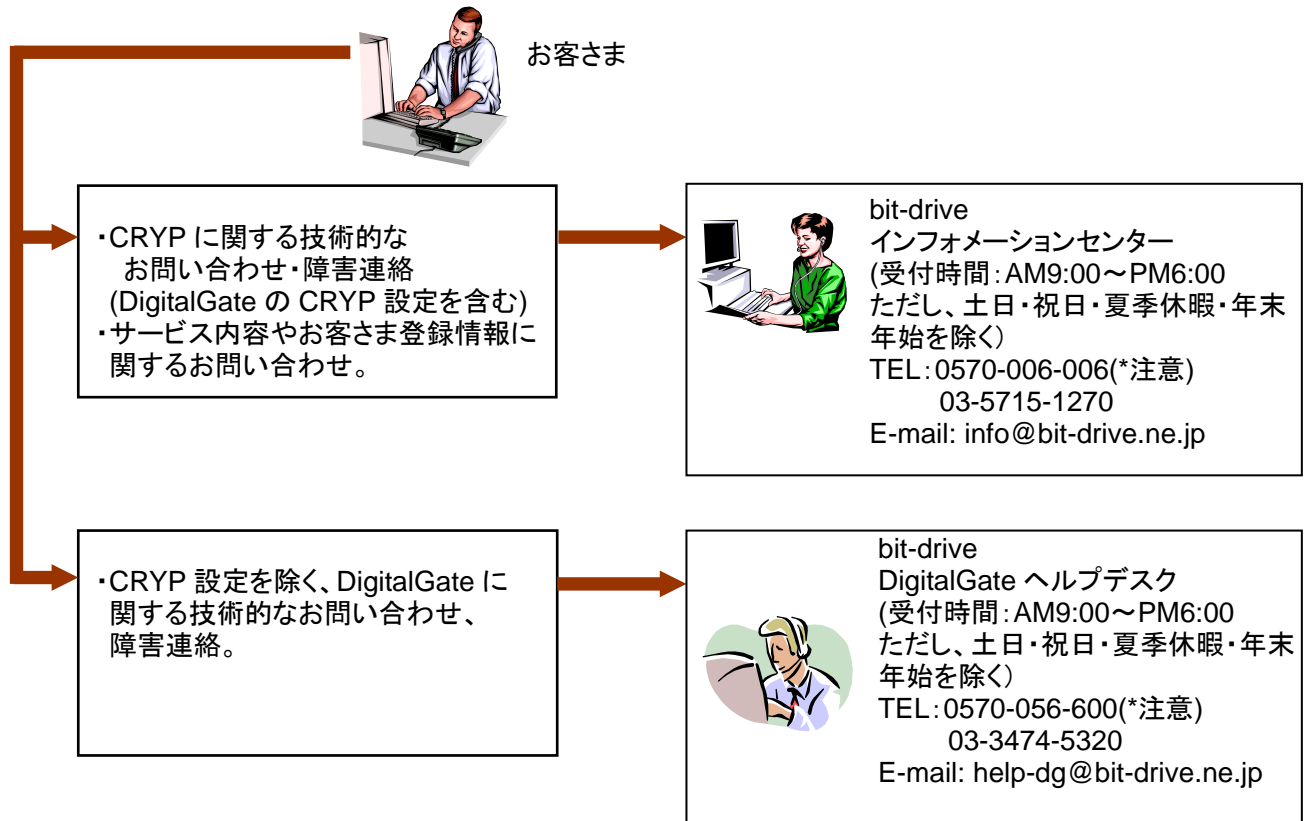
お客さま

・CRYP に関する技術的な
お問い合わせ・障害連絡
(DigitalGate の CRYP 設定を含む)
・サービス内容やお客さま登録情報に関するお問い合わせ。

bit-drive
インフォメーションセンター
(受付時間：AM9:00～PM6:00
ただし、土日・祝日・夏季休暇・年末年始を除く）
TEL：0570-006-006(*注意)
03-5715-1270
E-mail: info@bit-drive.ne.jp

・CRYP 設定を除く、DigitalGate に関する技術的なお問い合わせ、障害連絡。

bit-drive
DigitalGate ヘルプデスク
(受付時間：AM9:00～PM6:00
ただし、土日・祝日・夏季休暇・年末年始を除く）
TEL：0570-056-600(*注意)
03-3474-5320
E-mail: help-dg@bit-drive.ne.jp